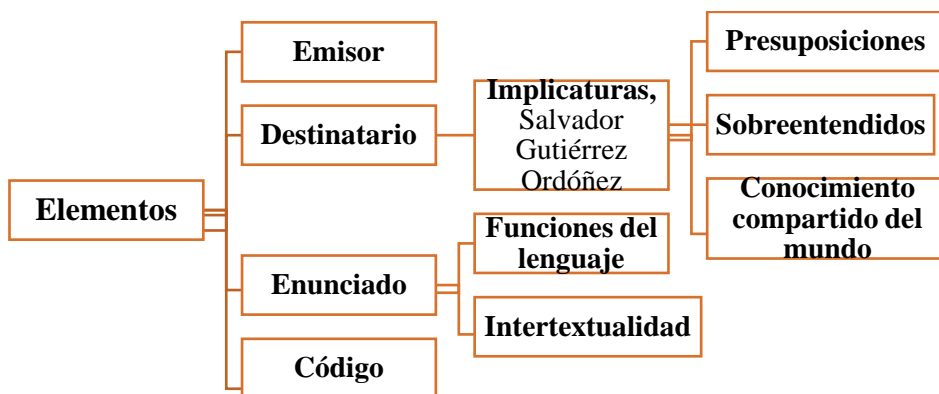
Elementos

Emisor

Destinatario

Implicaturas, Salvador Gutiérrez Ordóñez

Presuposiciones

Sobreentendidos

Conocimiento compartido del mundo

Enunciado

Funciones del lenguaje

Intertextualidad

Código